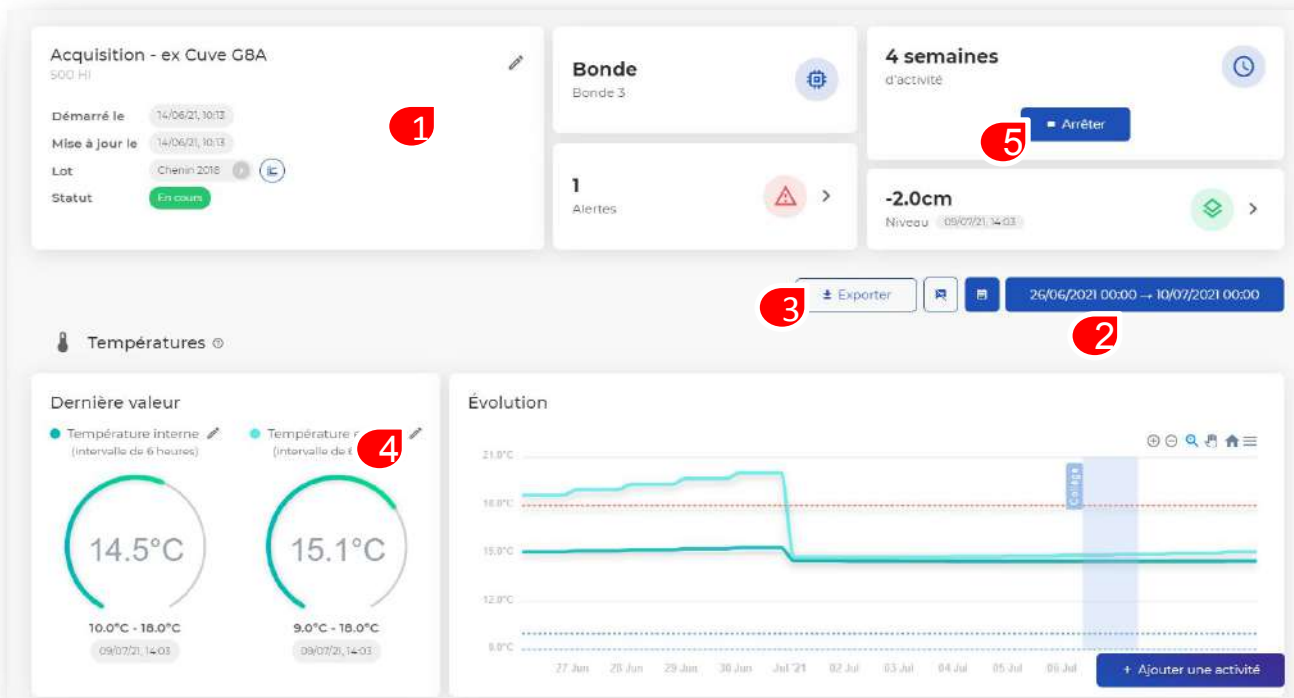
Acquisition - ex Cuve G8A
500 Hl

Démarré le 14/06/21, 10:13
Mise à jour le 14/06/21, 10:13
Lot Chenin 2018
Statut En cours

1

Bonde
Bonde 3

1
Alertes

4 semaines
d'activité

Arrêter

5

-2.0cm
Niveau 09/07/21, 14:03

3 Exporter

26/06/2021 00:00 → 10/07/2021 00:00

2

Températures

Dernière valeur

Température interne
(intervalle de 6 heures)

Température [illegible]
(intervalle de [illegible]

4

14.5°C
10.0°C - 18.0°C
09/07/21, 14:03

15.1°C
9.0°C - 18.0°C
09/07/21, 14:03

Évolution

21.0°C
18.0°C
15.0°C
12.0°C
9.0°C

Collage

27 Jun 28 Jun 29 Jun 30 Jun Jul '21 02 Jul 03 Jul 04 Jul 05 Jul 06 Jul

+ Ajouter une activité